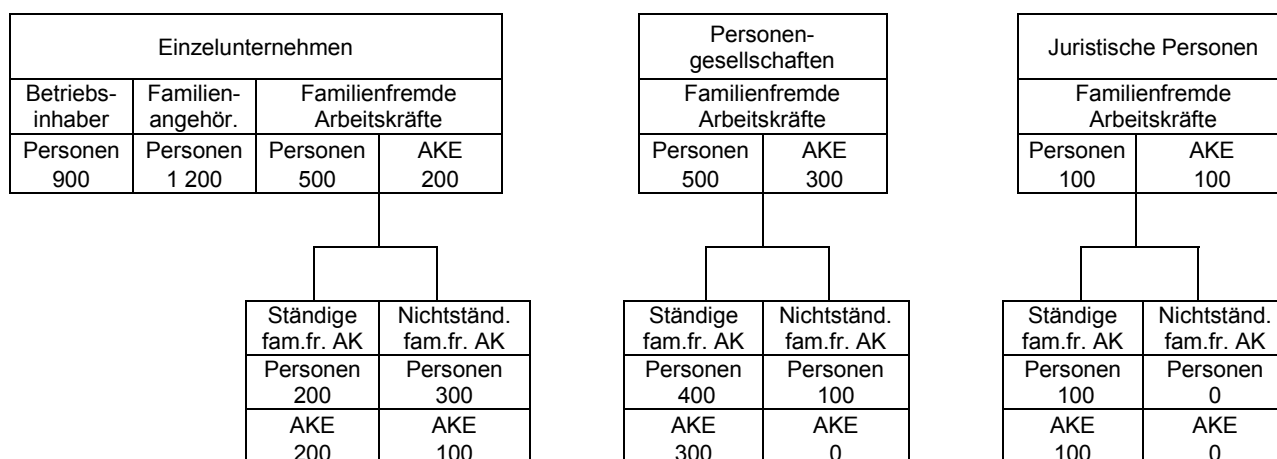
| Einzelunternehmen | | | |
|---|---|---|---|
| Betriebsinhaber | Familienangehör. | Familienfremde Arbeitskräfte | |
| Personen 900 | Personen 1 200 | Personen 500 | AKE 200 |

| Ständige fam.fr. AK | Nichtständ. fam.fr. AK |
|---|---|
| Personen 200 | Personen 300 |
| AKE 200 | AKE 100 |

| Personengesellschaften | |
|---|---|
| Familienfremde Arbeitskräfte | |
| Personen 500 | AKE 300 |

| Ständige fam.fr. AK | Nichtständ. fam.fr. AK |
|---|---|
| Personen 400 | Personen 100 |
| AKE 300 | AKE 0 |

| Juristische Personen | |
|---|---|
| Familienfremde Arbeitskräfte | |
| Personen 100 | AKE 100 |

| Ständige fam.fr. AK | Nichtständ. fam.fr. AK |
|---|---|
| Personen 100 | Personen 0 |
| AKE 100 | AKE 0 |